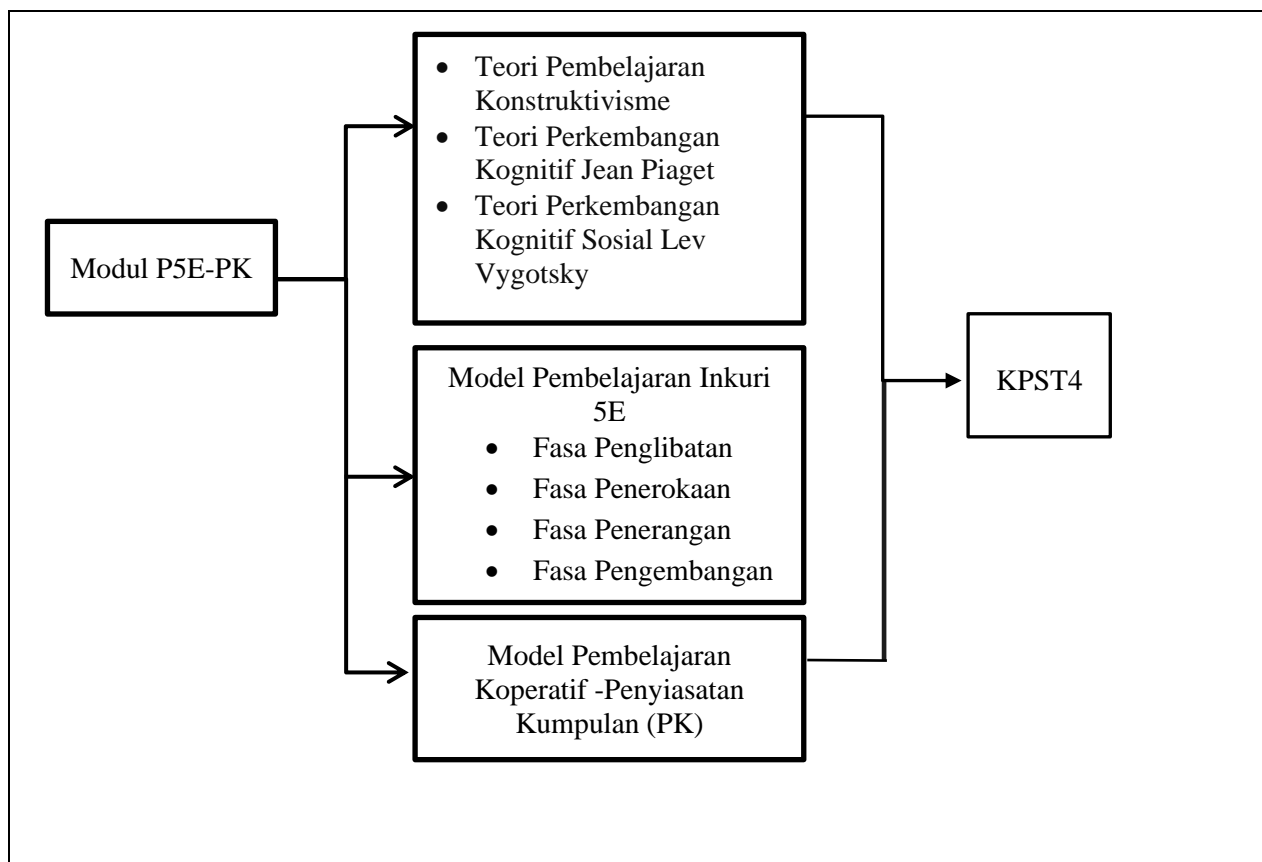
Modul P5E-PK

- Teori Pembelajaran Konstruktivisme
- Teori Perkembangan Kognitif Jean Piaget
- Teori Perkembangan Kognitif Sosial Lev Vygotsky

Model Pembelajaran Inkuri 5E
- Fasa Penglibatan
- Fasa Penerokaan
- Fasa Penerangan
- Fasa Pengembangan

Model Pembelajaran Koperatif -Penyiasatan Kumpulan (PK)

KPST4